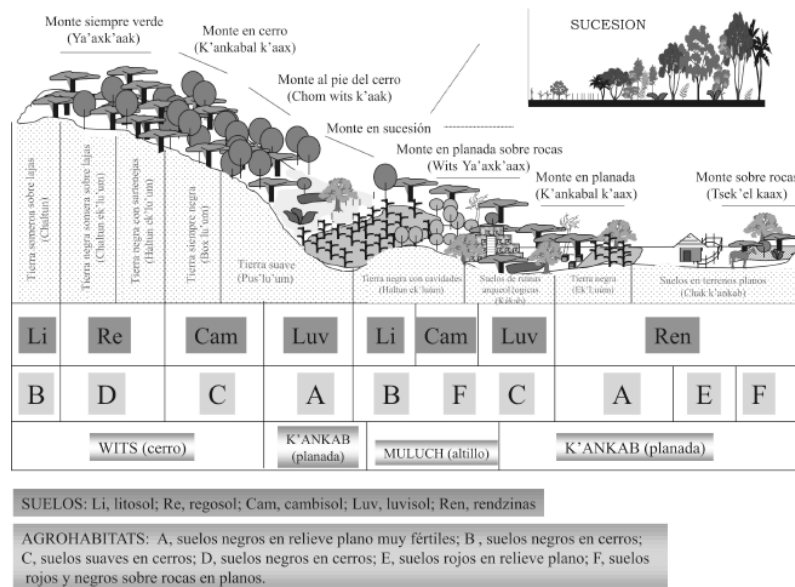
Monte siempre verde
(Ya'axk'aak)

Monte en cerro
(K'ankabal k'aax)

Monte al pie del cerro
(Chom wits k'aak)

Monte en sucesión

SUCESION

Monte en planada sobre rocas
(Wits Ya'axk'aax)

Monte en planada
(K'ankabal k'aax)

Monte sobre rocas
(Tsek'el kaax)

Tierra somera sobre lajas
(Chaltun)

Tierra negra somera sobre lajas
(Chaltun ek'lu'um)

Tierra negra con sartenejas
(Haltun ek'lo'um)

Tierra siempre negra
(Box lu'um)

Tierra suave
(Pus'lo'um)

Tierra negra con cavidades
(Haltun ek'luum)

Suelos de ruinas arqueológicas
(Kakab)

Tierra negra
(Ek'Luum)

Suelos en terrenos planos
(Chak k'ankab)

| Li | Re | Cam | Luv | Li | Cam | Luv | Ren |
|---|---|---|---|---|---|---|---|

| B | D | C | A | B | F | C | A | E | F |
|---|---|---|---|---|---|---|---|---|---|

WITS (cerro)

K'ANKAB
(planada)

MULUCH (altillo)

K'ANKAB (planada)

SUELOS: Li, litosol; Re, regosol; Cam, cambisol; Luv, luvisol; Ren, rendzinas

AGROHABITATS: A, suelos negros en relieve plano muy fértiles; B , suelos negros en cerros; C, suelos suaves en cerros; D, suelos negros en cerros; E, suelos rojos en relieve plano; F, suelos rojos y negros sobre rocas en planos.